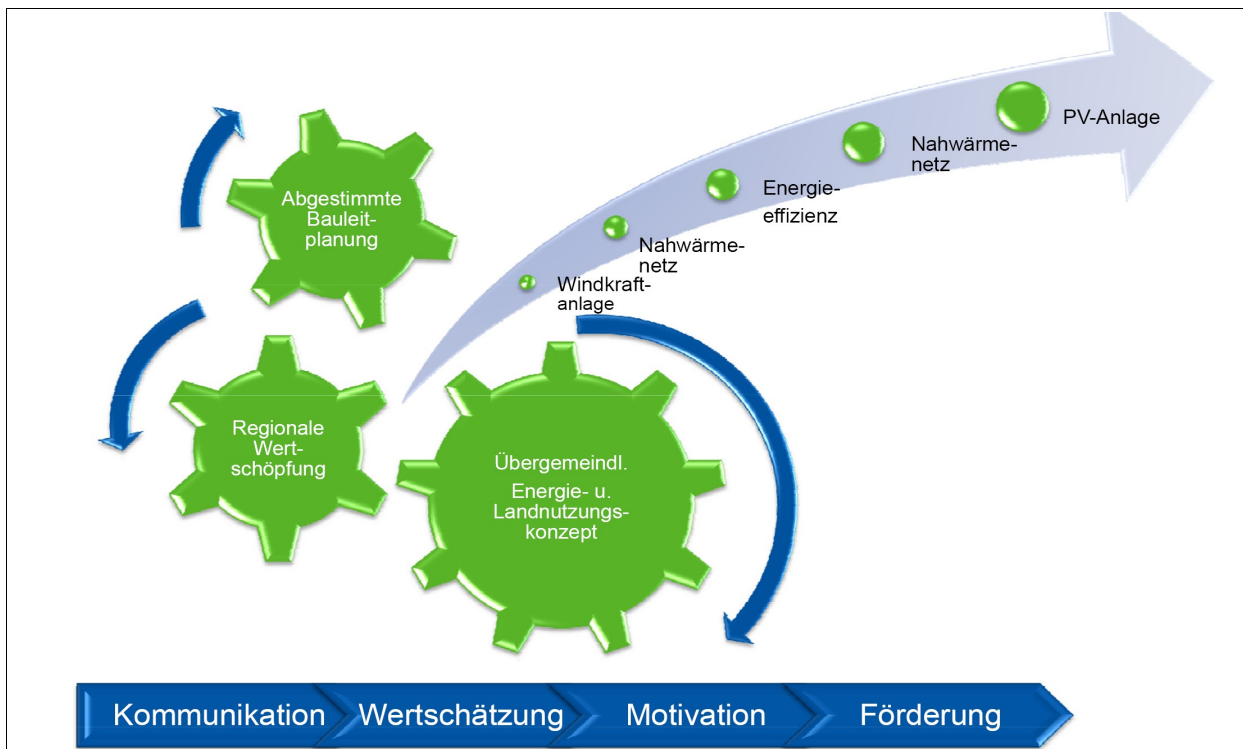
Abgestimmte Bauleitplanung

Regionale Wertschöpfung

Übergemeindl. Energie- u. Landnutzungskonzept

Windkraftanlage

Nahwärmenetz

Energieeffizienz

Nahwärmenetz

PV-Anlage

Kommunikation

Wertschätzung

Motivation

Förderung